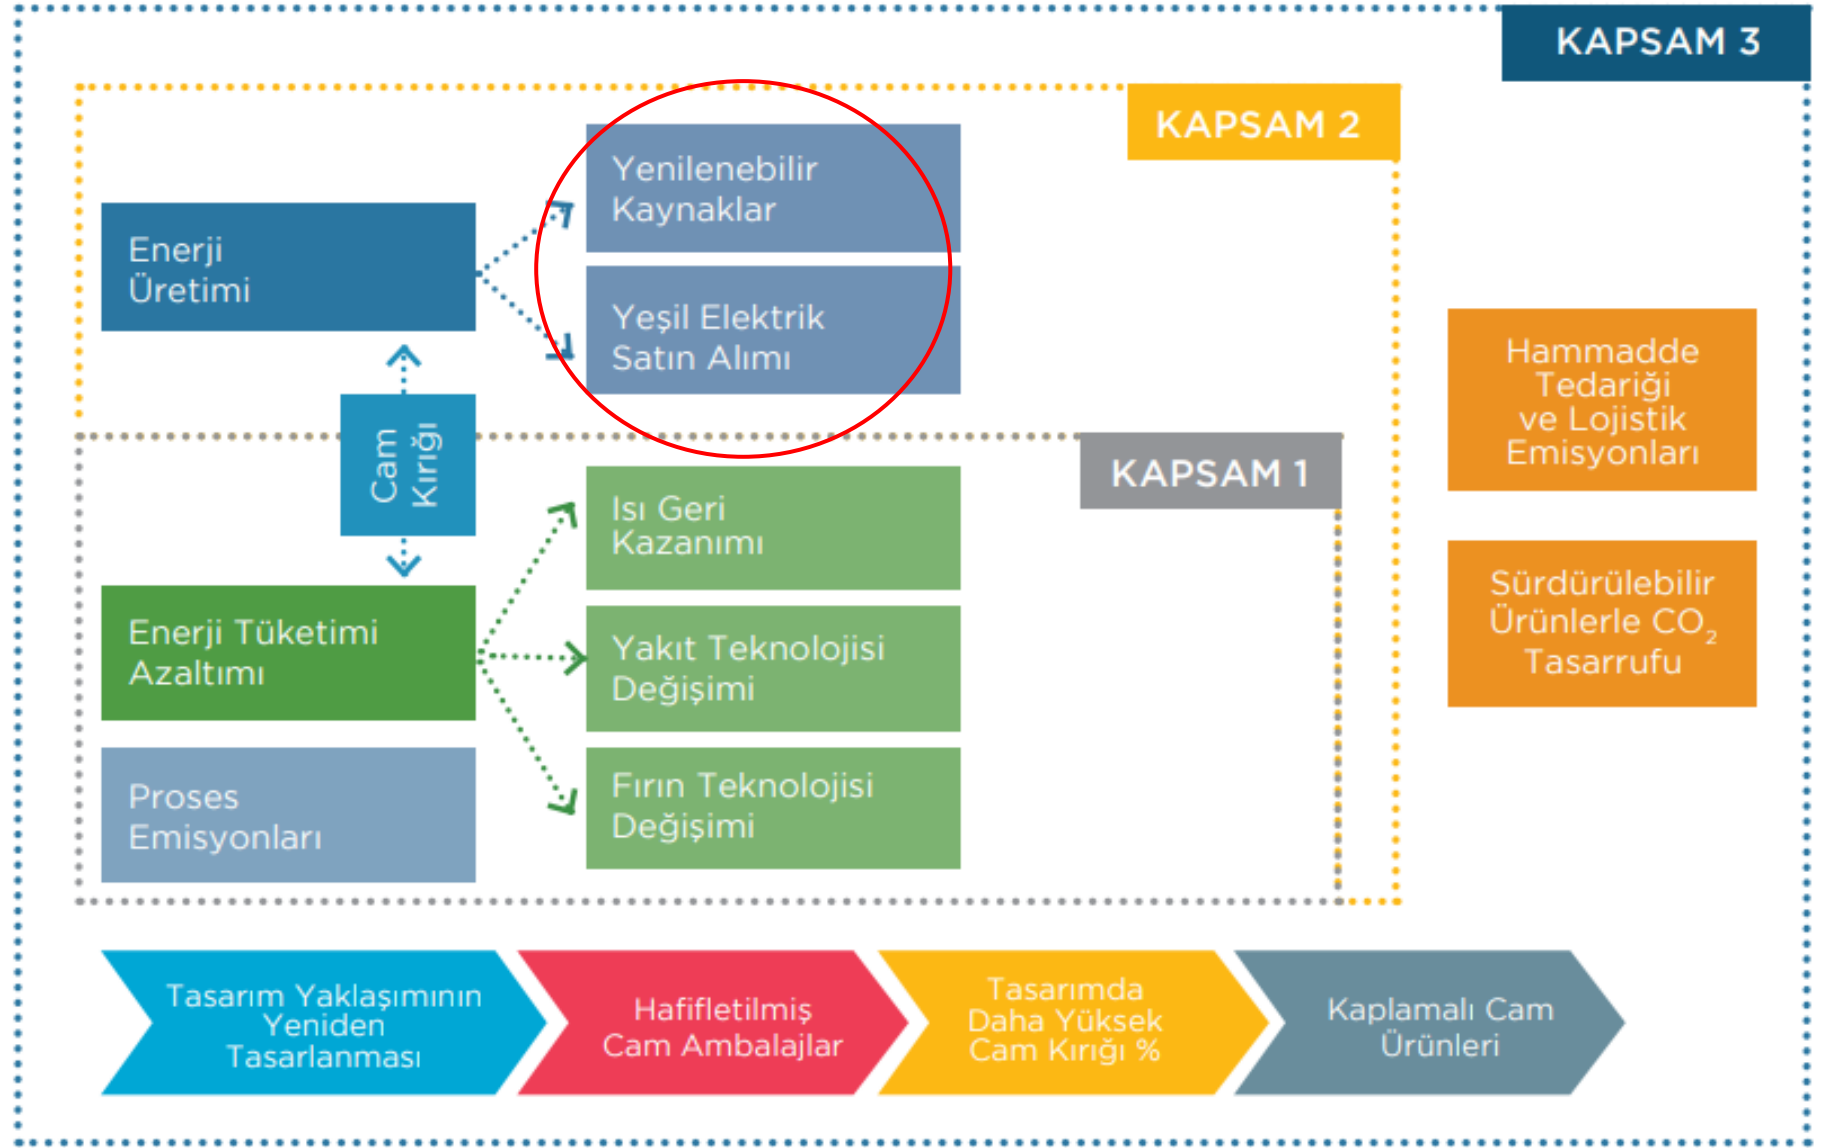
KAPSAM 3

KAPSAM 2

Enerji Üretimi

Yenilenebilir Kaynaklar

Yeşil Elektrik Satın Alımı

Cam Kırığı

KAPSAM 1

Hammadde Tedariği ve Lojistik Emisyonları

Isı Geri Kazanımı

Enerji Tüketimi Azaltımı

Yakıt Teknolojisi Değişimi

Sürdürülebilir Ürünlerle $CO_2$ Tasarrufu

Proses Emisyonları

Fırın Teknolojisi Değişimi

Tasarım Yaklaşımının Yeniden Tasarlanması

Hafifletilmiş Cam Ambalajlar

Tasarımda Daha Yüksek Cam Kırığı %

Kaplamalı Cam Ürünleri